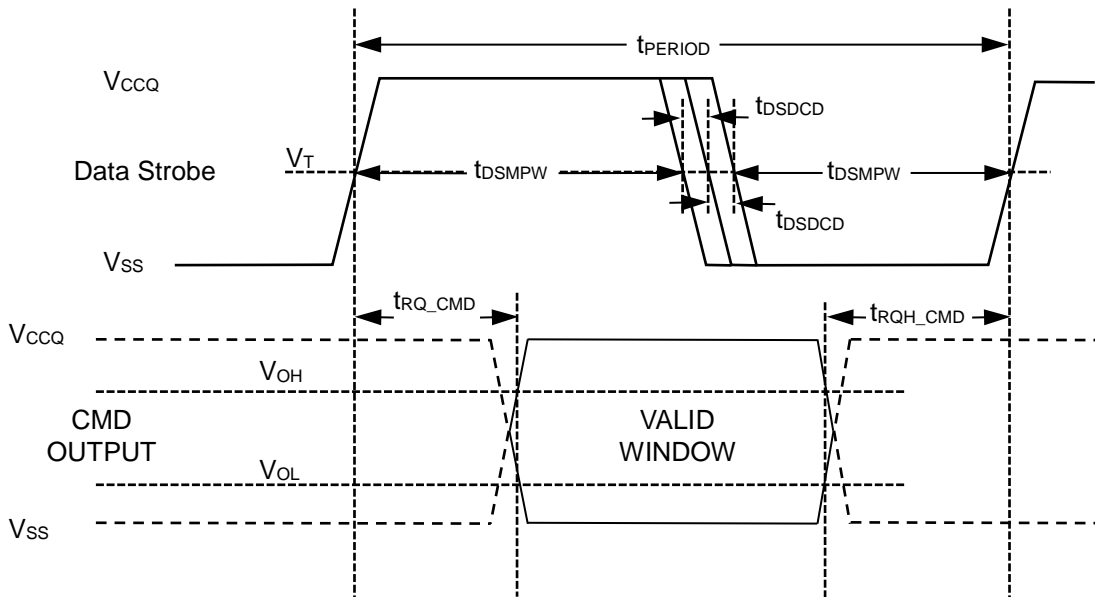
$t_{PERIOD}$

$V_{CCQ}$

$t_{DSDCD}$

Data Strobe

$V_T$

$t_{DSMPW}$

$t_{DSMPW}$

$t_{DSDCD}$

$V_{SS}$

$t_{RQ\_CMD}$

$t_{RQH\_CMD}$

$V_{CCQ}$

$V_{OH}$

CMD OUTPUT

VALID WINDOW

$V_{OL}$

$V_{SS}$